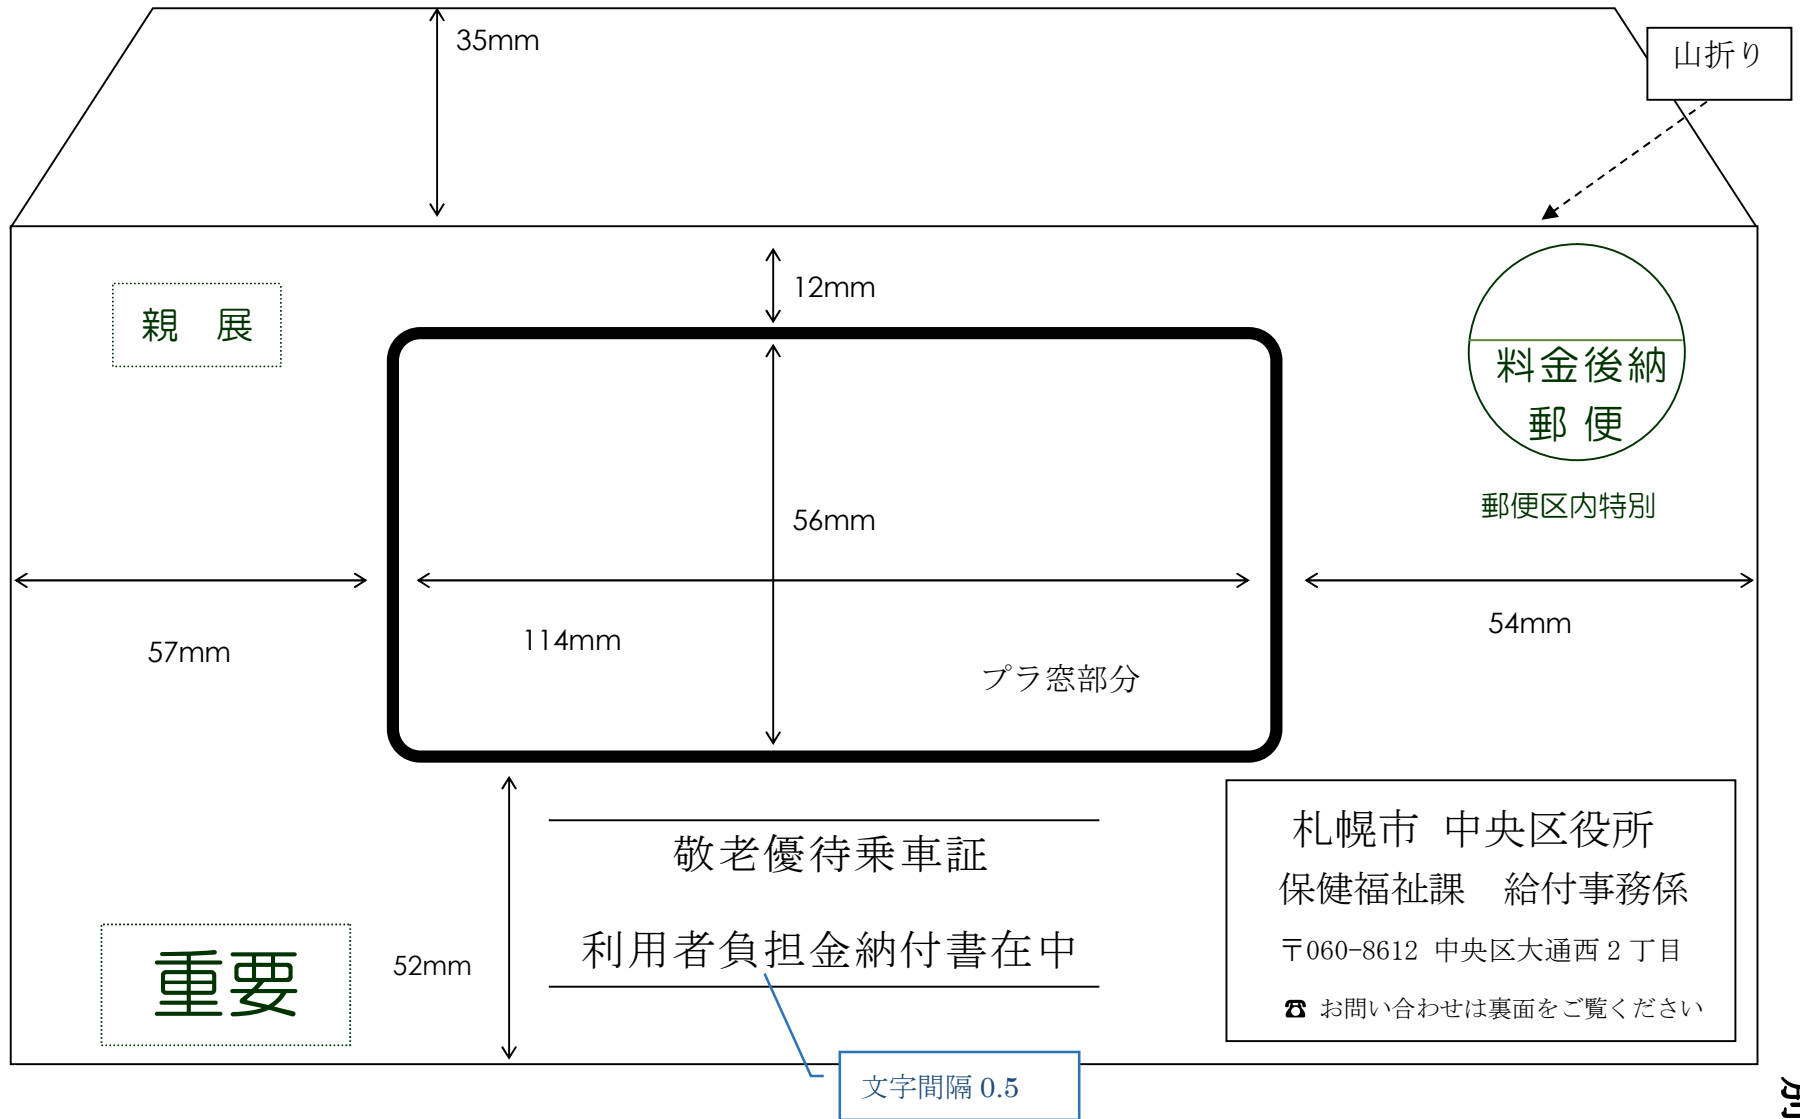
35mm

山折り

12mm

親　展

料金後納
郵 便

郵便区内特別

56mm

57mm

114mm

54mm

プラ窓部分

敬老優待乗車証

利用者負担金納付書在中

重要

52mm

札幌市　中央区役所
保健福祉課　給付事務係
〒060-8612　中央区大通西２丁目
お問い合わせは裏面をご覧ください

文字間隔 0.5

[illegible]